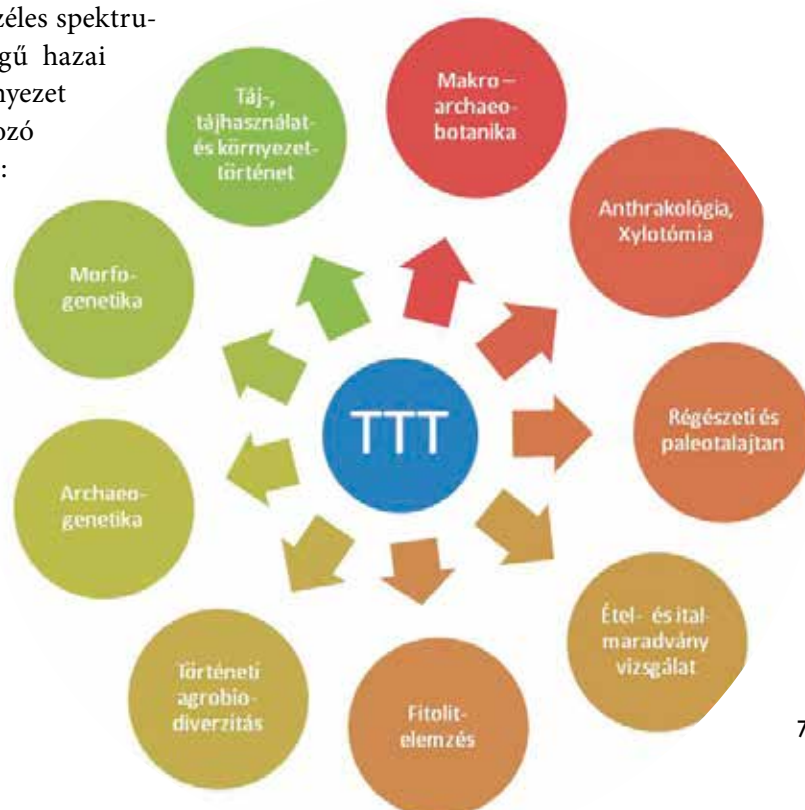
széles spektrugű hazai nyezet ozó :

Táj-, tájhasználat- és környezet- történet

Makro – archaeo- botanika

Anthrakológia, Xylotómia

Morfo- genetika

TTT

Régészeti és paleotalajtan

Archaeo- genetika

Étel- és ital- maradvány vizsgálat

Történeti agrobio- diverzitás

Fitolit- elemzés

7